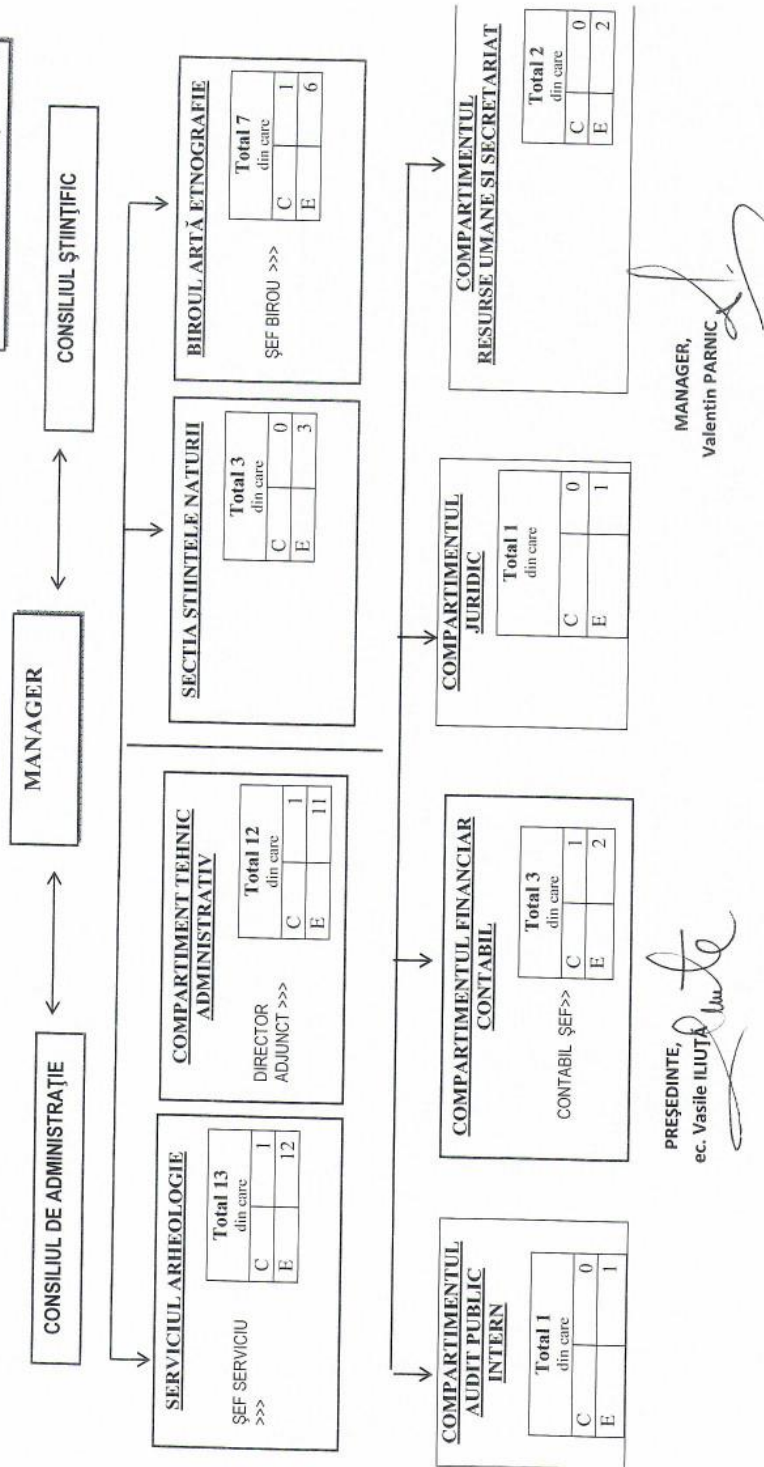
CONSILIUL DE ADMINISTRAȚIE

MANAGER

CONSILIUL ȘTIINȚIFIC

SERVICIUL ARHEOLOGIE

ȘEF SERVICIU >>>

| Total 13 din care | | |
|---|---|---|
| C | | 1 |
| E | | 12 |

COMPARTIMENT TEHNIC ADMINISTRATIV

DIRECTOR ADJUNCT >>>

| Total 12 din care | | |
|---|---|---|
| C | | 1 |
| E | | 11 |

SECTIA ȘTIINTELE NATURII

| Total 3 din care | | |
|---|---|---|
| C | | 0 |
| E | | 3 |

BIROUL ARTĂ ETNOGRAFIE

ȘEF BIROU >>>

| Total 7 din care | | |
|---|---|---|
| C | | 1 |
| E | | 6 |

COMPARTIMENTUL AUDIT PUBLIC INTERN

| Total 1 din care | | |
|---|---|---|
| C | | 0 |
| E | | 1 |

COMPARTIMENTUL FINANCIAR CONTABIL

CONTABIL ȘEF>>

| Total 3 din care | | |
|---|---|---|
| C | | 1 |
| E | | 2 |

COMPARTIMENTUL JURIDIC

| Total 1 din care | | |
|---|---|---|
| C | | 0 |
| E | | 1 |

COMPARTIMENTUL RESURSE UMANE SI SECRETARIAT

| Total 2 din care | | |
|---|---|---|
| C | | 0 |
| E | | 2 |

PREȘEDINTE,
ec. Vasile ILIUȚĂ

MANAGER,
Valentin PARNIC